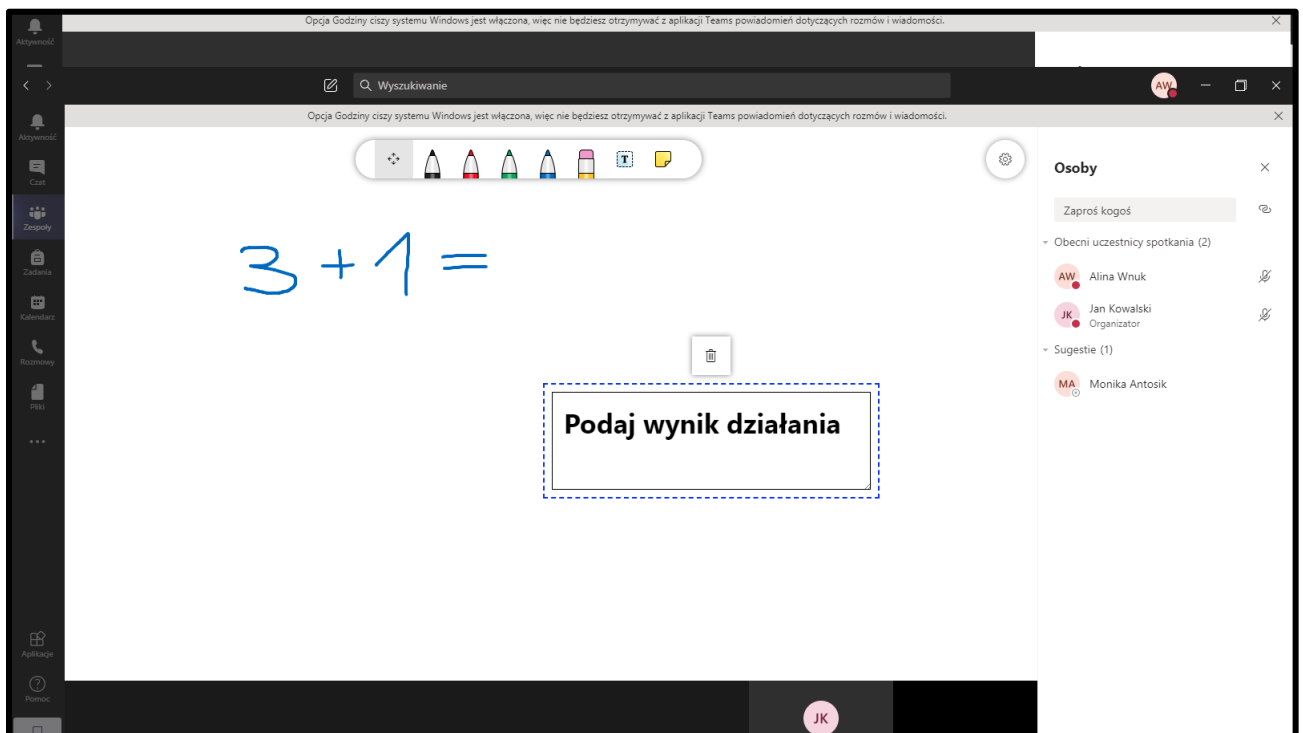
Aktywność

Opcja Godziny ciszy systemu Windows jest włączona, więc nie będziesz otrzymywać z aplikacji Teams powiadomień dotyczących rozmów i wiadomości.

Wyszukiwanie

AW

Aktywność

Opcja Godziny ciszy systemu Windows jest włączona, więc nie będziesz otrzymywać z aplikacji Teams powiadomień dotyczących rozmów i wiadomości.

Czat

Zespoły

Zadania

Kalendarz

Rozmowy

Pliki

...

$3+1=$

Podaj wynik działania

Osoby

Zaproś kogoś

Obecni uczestnicy spotkania (2)

AW Alina Wnuk

JK Jan Kowalski
Organizator

Sugestie (1)

MA Monika Antosik

Aplikacje

Pomoc

JK